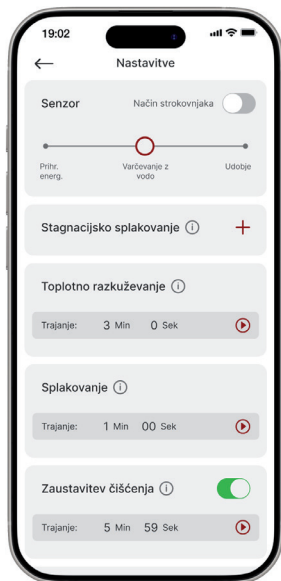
19:02

Nastavitve

Senzor

Način strokovnjaka

Prihr. energ.

Varčevanje z vodo

Udobje

Stagnacijsko splakovanje

Toplotno razkuževanje

Trajanje: 3 Min 0 Sek

Splakovanje

Trajanje: 1 Min 00 Sek

Zaustavitev čiščenja

Trajanje: 5 Min 59 Sek